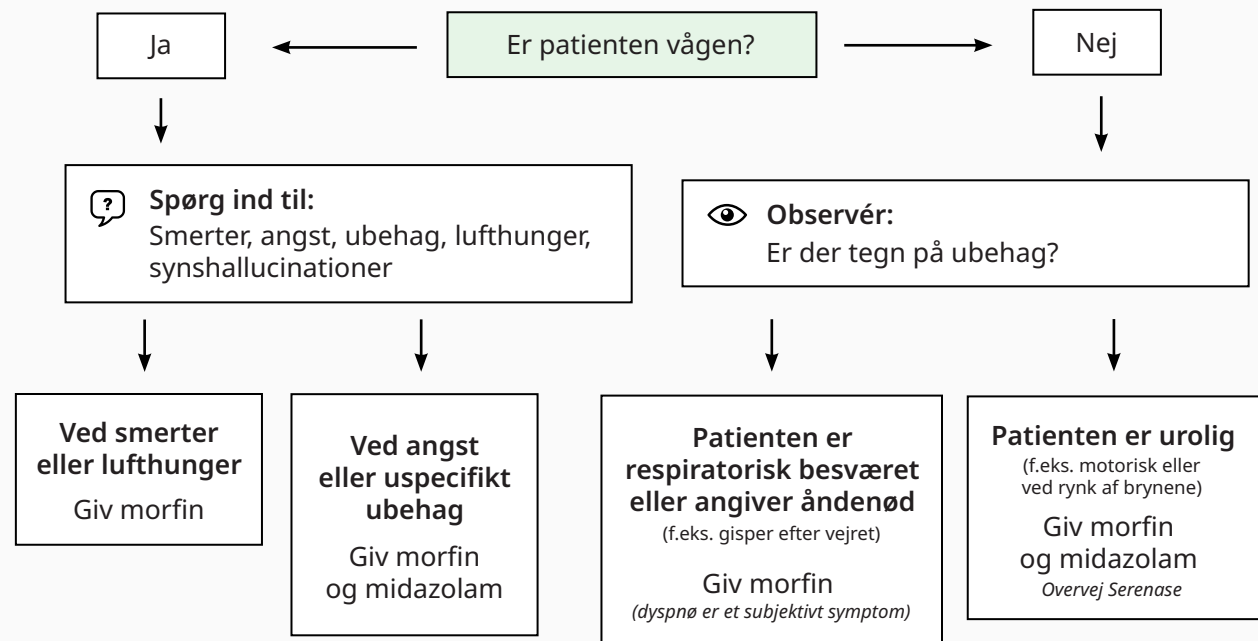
Ja

Er patienten vågen?

Nej

Spørg ind til:
Smerter, angst, ubehag, lufthunger, synshallucinationer

Observér:
Er der tegn på ubehag?

Ved smerter eller lufthunger
Giv morfin

Ved angst eller uspecifikt ubehag
Giv morfin og midazolam

Patienten er respiratorisk besværet eller angiver åndenød
(f.eks. gisper efter vejret)
Giv morfin
(dyspnø er et subjektivt symptom)

Patienten er urolig
(f.eks. motorisk eller ved rynk af brynene)
Giv morfin og midazolam
Overvej Serenase